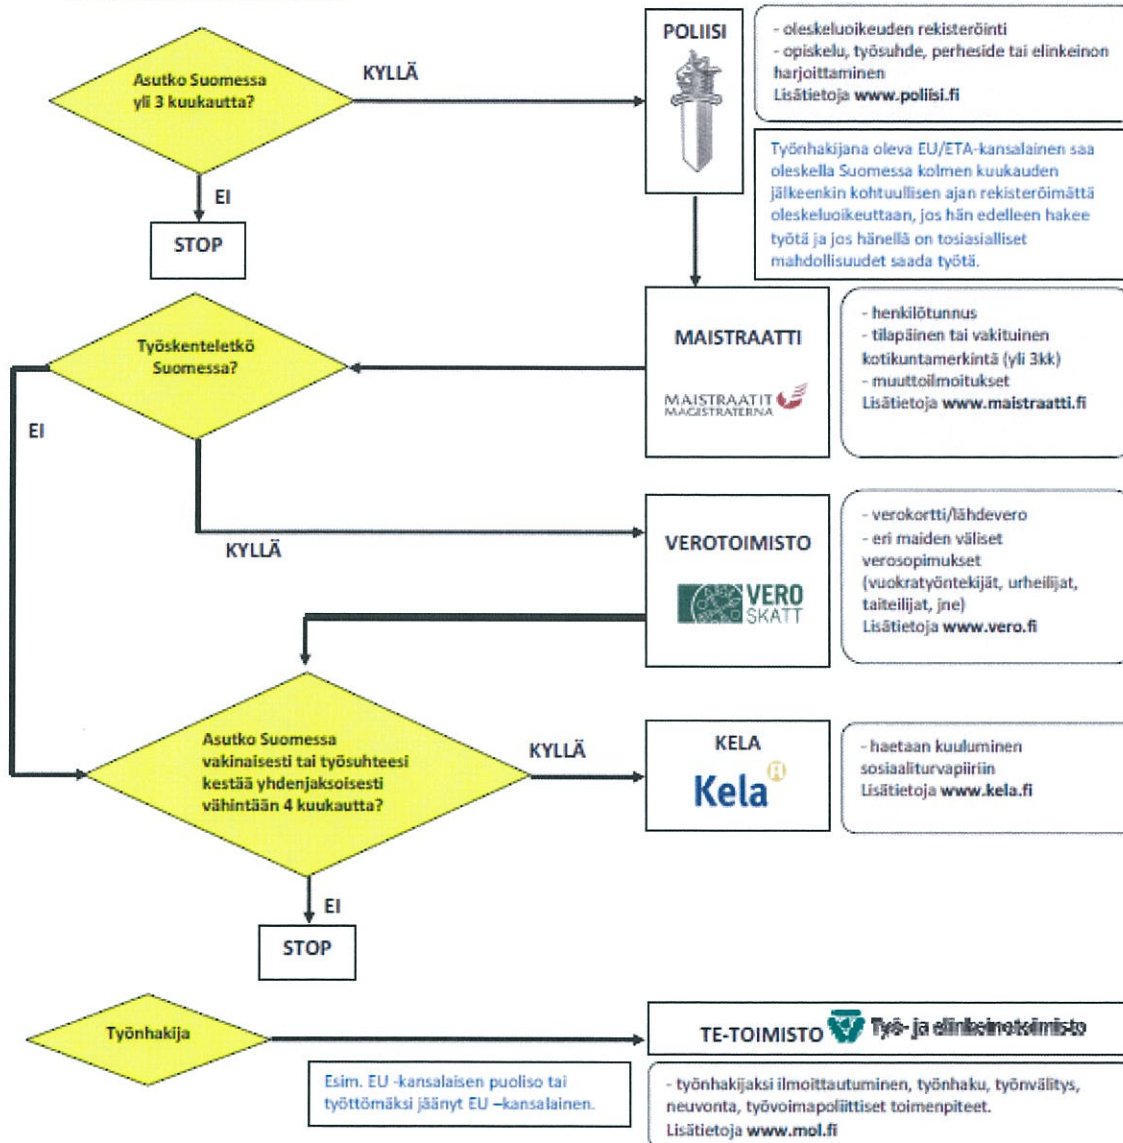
Asutko Suomessa yli 3 kuukautta?

KYLLÄ

EI

STOP

POLIISI

- oleskeluoikeuden rekisteröinti
- opiskelu, työsuhde, perheside tai elinkeinon harjoittaminen
Lisätietoja www.poliisi.fi

Työnhakijana oleva EU/ETA-kansalainen saa oleskella Suomessa kolmen kuukauden jälkeenkin kohtuullisen ajan rekisteröimättä oleskeluoikeuttaan, jos hän edelleen hakee työtä ja jos hänellä on tosiasialliset mahdollisuudet saada työtä.

Työskenteletkö Suomessa?

EI

MAISTRAATTI

MAISTRAATIT MAGISTRATERNA

- henkilötunnus
- tilapäinen tai vakituinen kotikuntamerkintä (yli 3kk)
- muuttoilmoitukset
Lisätietoja www.maistraatti.fi

KYLLÄ

VEROTOIMISTO

VERO SKATT

- verokortti/lähdevero
- eri maiden väliset verosopimukset (vuokratyöntekijät, urheilijat, taiteilijat, jne)
Lisätietoja www.vero.fi

Asutko Suomessa vakinaisesti tai työsuhteesi kestää yhdenjaksoisesti vähintään 4 kuukautta?

KYLLÄ

KELA

Kela

- haetaan kuuluminen sosiaaliturvapiiriin
Lisätietoja www.kela.fi

EI

STOP

Työnhakija

TE-TOIMISTO Työ- ja elinkeinotoimisto

Esim. EU -kansalaisen puoliso tai työttömäksi jäänyt EU –kansalainen.

- työnhakijaksi ilmoittautuminen, työnhaku, työnvälitys, neuvonta, työvoimapoliittiset toimenpiteet.
Lisätietoja www.mol.fi